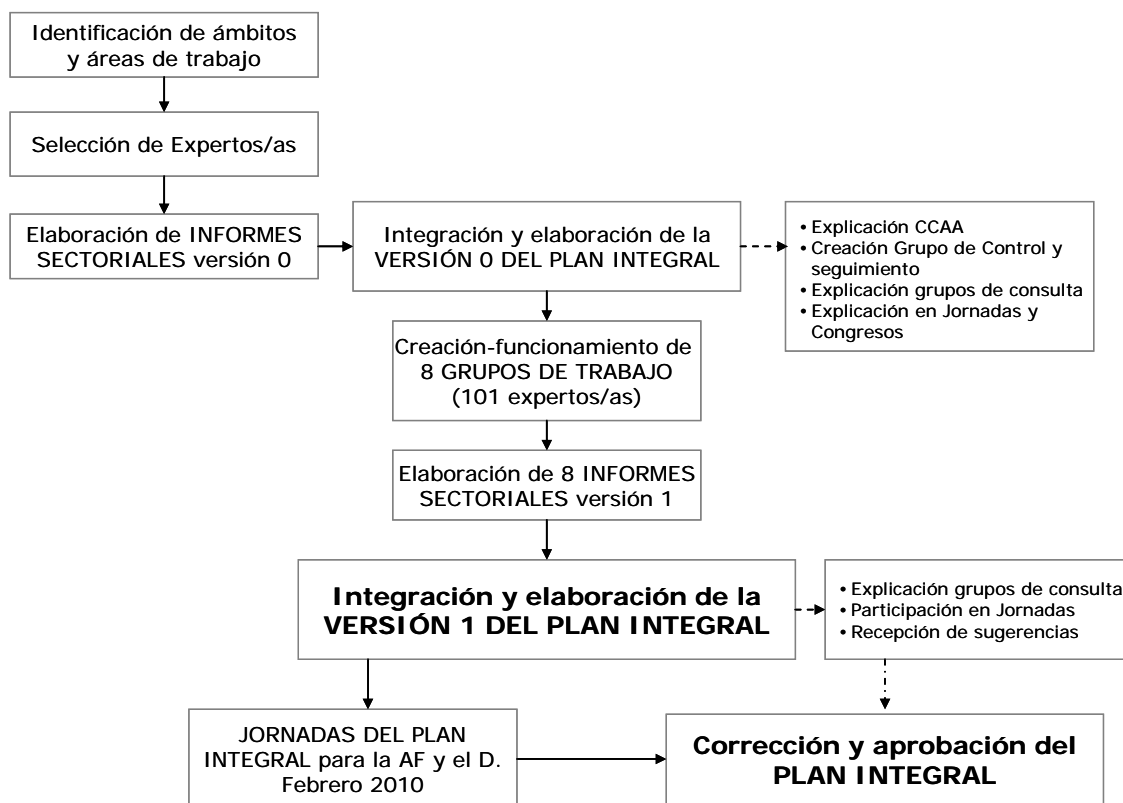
Identificación de ámbitos y áreas de trabajo

Selección de Expertos/as

Elaboración de INFORMES SECTORIALES versión 0

Integración y elaboración de la VERSIÓN 0 DEL PLAN INTEGRAL

• Explicación CCAA
• Creación Grupo de Control y seguimiento
• Explicación grupos de consulta
• Explicación en Jornadas y Congresos

Creación-funcionamiento de 8 GRUPOS DE TRABAJO (101 expertos/as)

Elaboración de 8 INFORMES SECTORIALES versión 1

Integración y elaboración de la VERSIÓN 1 DEL PLAN INTEGRAL

• Explicación grupos de consulta
• Participación en Jornadas
• Recepción de sugerencias

JORNADAS DEL PLAN INTEGRAL para la AF y el D. Febrero 2010

Corrección y aprobación del PLAN INTEGRAL